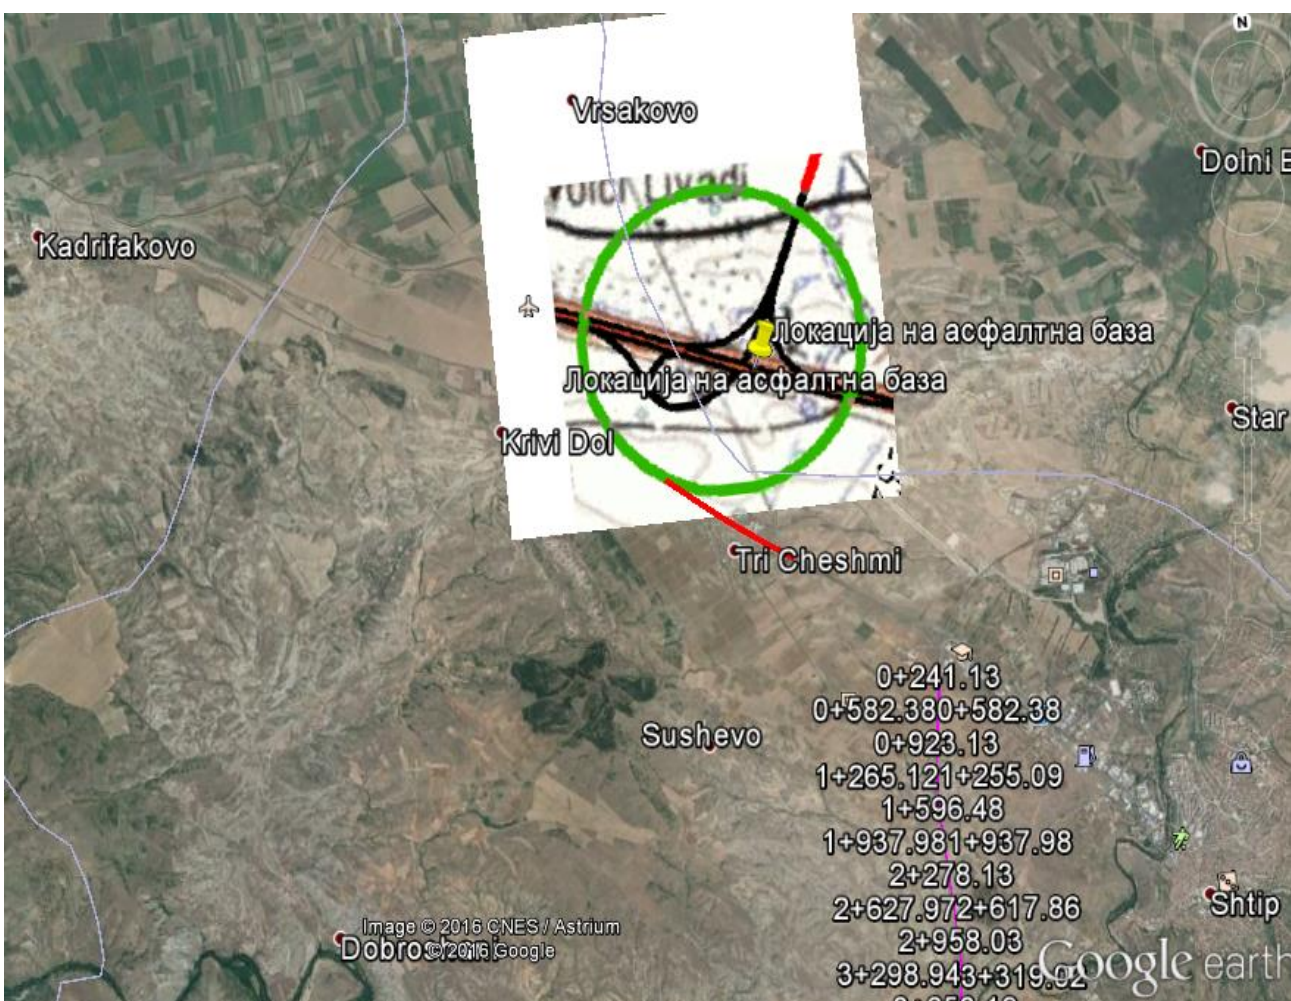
N

Vrsakovo

Dolni B

Kadrifakovo

Локација на асфалтна база

Локација на асфалтна база

Star

Krivi Dol

Tri Cheshmi

0+241.13
0+582.380+582.38
0+923.13
1+265.121+255.09
1+596.48
1+937.981+937.98
2+278.13
2+627.972+617.86
2+958.03
3+298.943+319.02

Sushevo

Shtip

Image © 2016 CNES / Astrium
Dobro © 2016 Google

Google earth